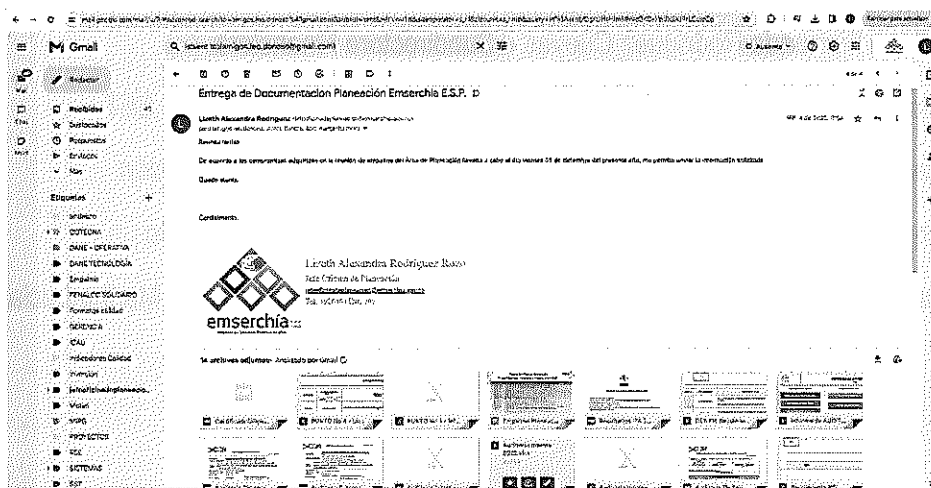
M Gmail

Redactar

Recibidos
Destacados
Pospuestos
Enviados
Más

Etiquetas +
archivo
COTIZAN
DANE - OPERATIVA
DANE TECNOLOGIA
Empalme
FENALCO SOLIDARIO
Formatos calidad
GERENCIA
CAU
Indicadores Calidad
Inversión
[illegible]
Motel
MIPG
PROYECTOS
RSE
SISTEMAS
SST

Entrega de Documentacion Planeación Emserchia E.S.P.

Lizeth Alexandra Rodriguez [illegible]

Buenas tardes

De acuerdo a los compromisos adquiridos en la reunión de empalme del Área de Planeación llevada a cabo el día viernes 01 de diciembre del presente año, me permito enviar la información solicitada

Quedo atenta.

Cordialmente,

Lizeth Alexandra Rodriguez Rozo
Jefe Oficina de Planeación
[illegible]
Tel. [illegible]

emserchía

14 archivos adjuntos · Analizado por Gmail

PUNTO No 4 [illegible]
PUNTO No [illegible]
Documentos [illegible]
Informe de AUDITA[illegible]